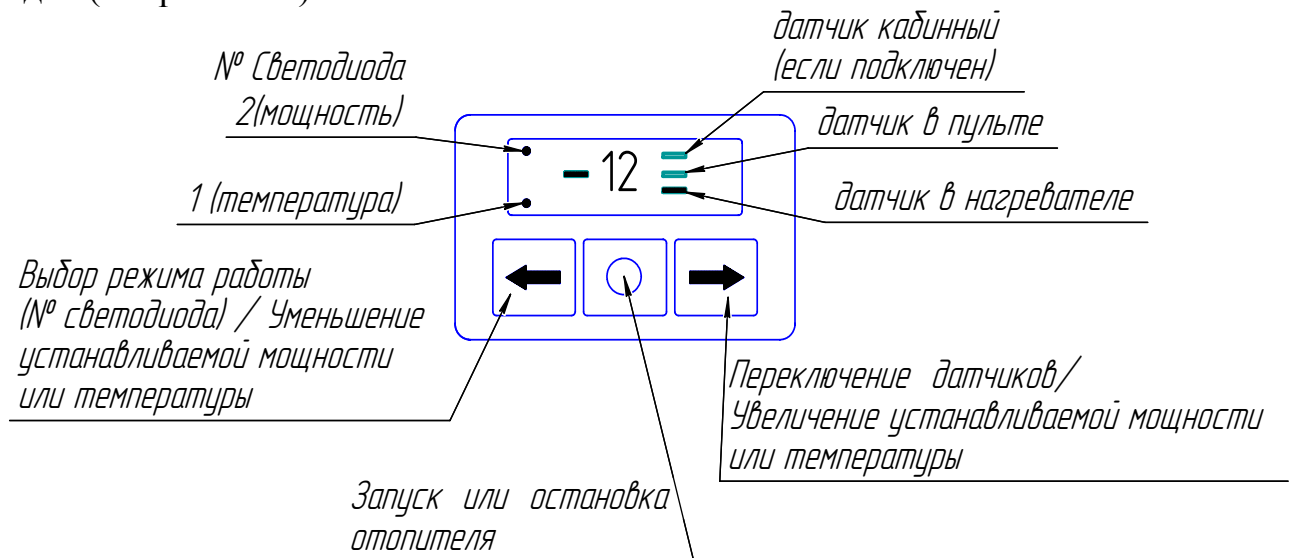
датчик кабинный (если подключен)

№ Светодиода

2(мощность)

датчик в пульте

-12

1 (температура)

датчик в нагревателе

Выбор режима работы (№ светодиода) / Уменьшение устанавливаемой мощности или температуры

Переключение датчиков/ Увеличение устанавливаемой мощности или температуры

Запуск или остановка отопителя